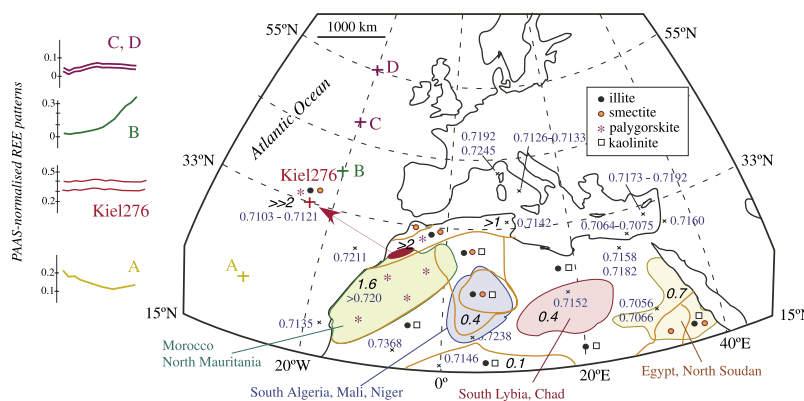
PAAS-normalised REE patterns

C, D
0.1
0.05

0.3
B
0.1

0.5
0.2
Kiel276

0.2
0.1
A

55ºN
1000 km
55ºN
D
C
Atlantic Ocean
33ºN
B
Kiel276
>>2
0.7103 - 0.7121
33ºN
illite
smectite
palygorskite
kaolinite
0.7192
0.7245
0.7126 - 0.7133
0.7173 - 0.7192
>1
0.7142
0.7064 - 0.7075
0.7160
>2
0.7211
0.7158
0.7182
A
1.6
>0.720
15ºN
0.7135
0.4
0.7238
0.4
0.7152
0.7056
0.7066
0.7
15ºN
0.7368
0.7146
0.1
Morocco
North Mauritania
20ºW
0º
20ºE
40ºE
South Algeria, Mali, Niger
South Lybia, Chad
Egypt, North Soudan